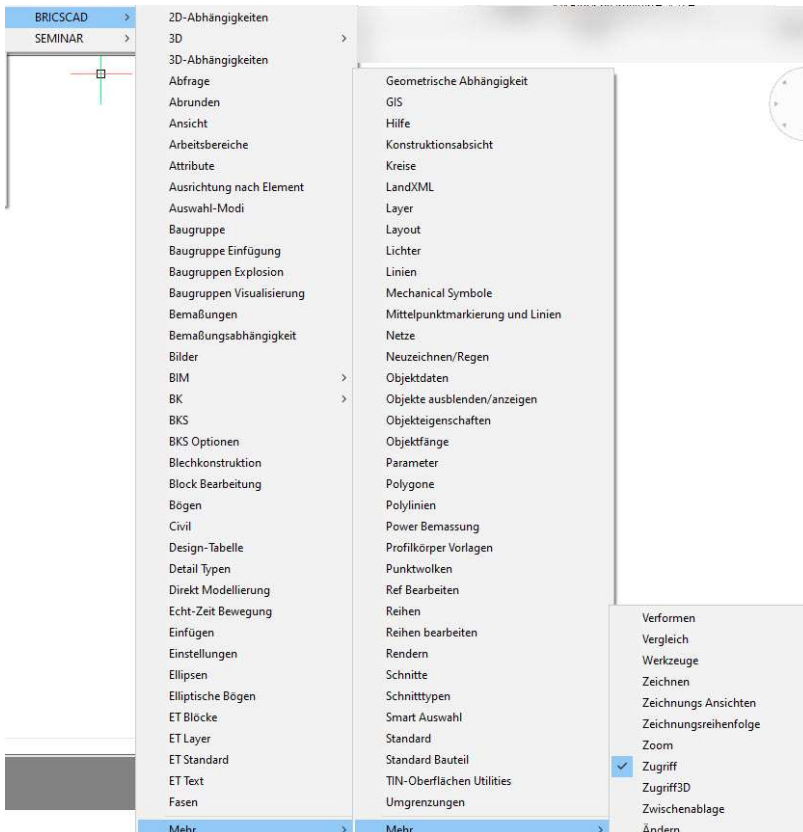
BRICSCAD
SEMINAR

2D-Abhängigkeiten
3D
3D-Abhängigkeiten
Abfrage
Abrunden
Ansicht
Arbeitsbereiche
Attribute
Ausrichtung nach Element
Auswahl-Modi
Baugruppe
Baugruppe Einfügung
Baugruppen Explosion
Baugruppen Visualisierung
Bemaßungen
Bemaßungsabhängigkeit
Bilder
BIM
BK
BKS
BKS Optionen
Blechkonstruktion
Block Bearbeitung
Bögen
Civil
Design-Tabelle
Detail Typen
Direkt Modellierung
Echt-Zeit Bewegung
Einfügen
Einstellungen
Ellipsen
Elliptische Bögen
ET Blöcke
ET Layer
ET Standard
ET Text
Fasen
Mehr

Geometrische Abhängigkeit
GIS
Hilfe
Konstruktionsabsicht
Kreise
LandXML
Layer
Layout
Lichter
Linien
Mechanical Symbole
Mittelpunktmarkierung und Linien
Netze
Neuzeichnen/Regen
Objektdaten
Objekte ausblenden/anzeigen
Objekteigenschaften
Objektfänge
Parameter
Polygone
Polylinien
Power Bemassung
Profilkörper Vorlagen
Punktwolken
Ref Bearbeiten
Reihen
Reihen bearbeiten
Rendern
Schnitte
Schnitttypen
Smart Auswahl
Standard
Standard Bauteil
TIN-Oberflächen Utilities
Umgrenzungen
Mehr

Verformen
Vergleich
Werkzeuge
Zeichnen
Zeichnungs Ansichten
Zeichnungsreihenfolge
Zoom
Zugriff
Zugriff3D
Zwischenablage
Ändern